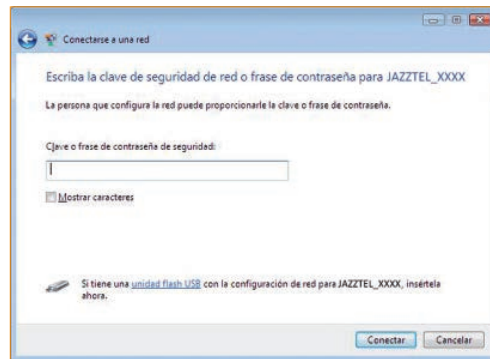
Conectarse a una red

Escriba la clave de seguridad de red o frase de contraseña para JAZZTEL_XXXX

La persona que configura la red puede proporcionarle la clave o frase de contraseña.

Clave o frase de contraseña de seguridad:

Mostrar caracteres

Si tiene una unidad flash USB con la configuración de red para JAZZTEL_XXXX, insértela ahora.

Conectar Cancelar